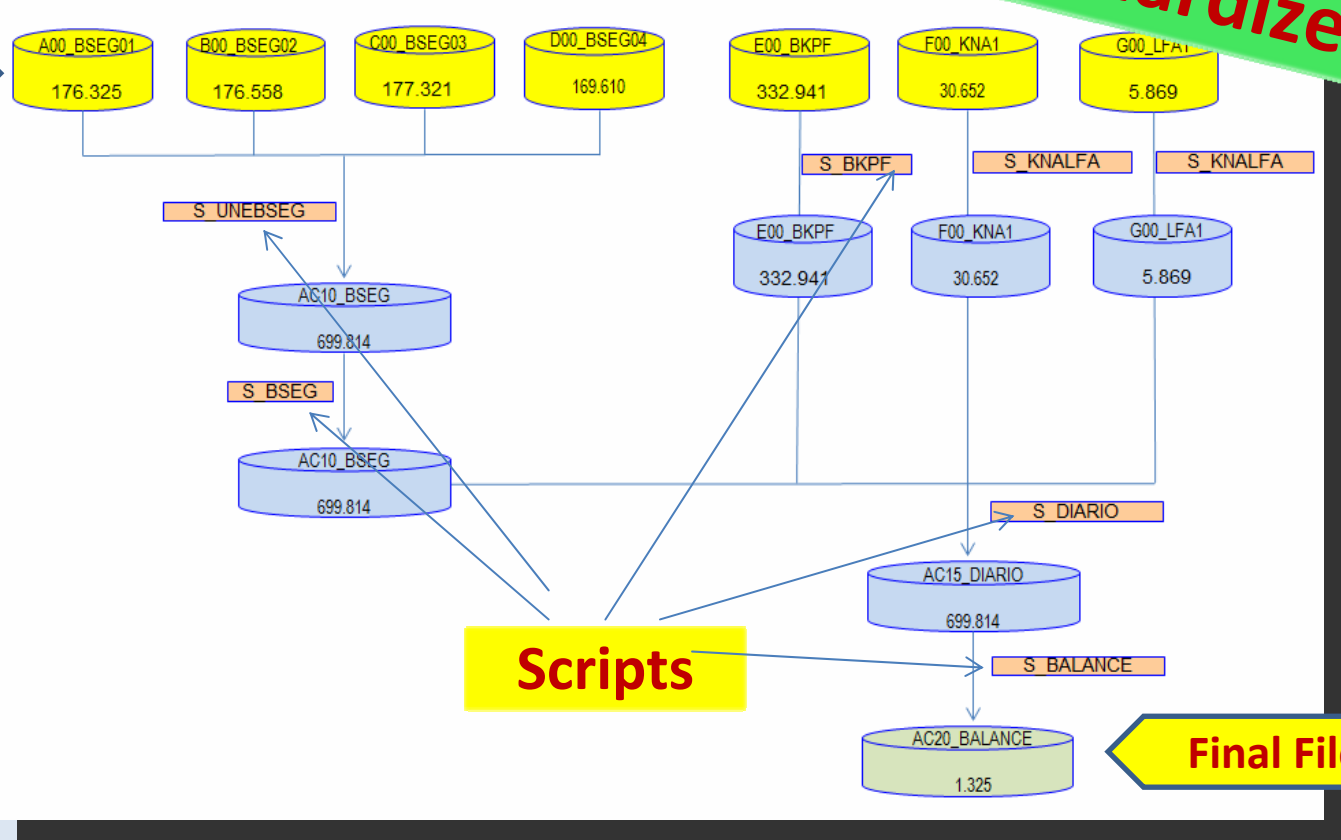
ardize

A00_BSEG01
176.325

B00_BSEG02
176.558

C00_BSEG03
177.321

D00_BSEG04
169.610

E00_BKPF
332.941

F00_KNA1
30.652

G00_LFA1
5.869

S_BKPF

S_KNALFA

S_KNALFA

S_UNEBSEG

E00_BKPF
332.941

F00_KNA1
30.652

G00_LFA1
5.869

AC10_BSEG
699.814

S_BSEG

AC10_BSEG
699.814

S_DIARIO

AC15_DIARIO
699.814

Scripts

S_BALANCE

AC20_BALANCE
1.325

Final Fil